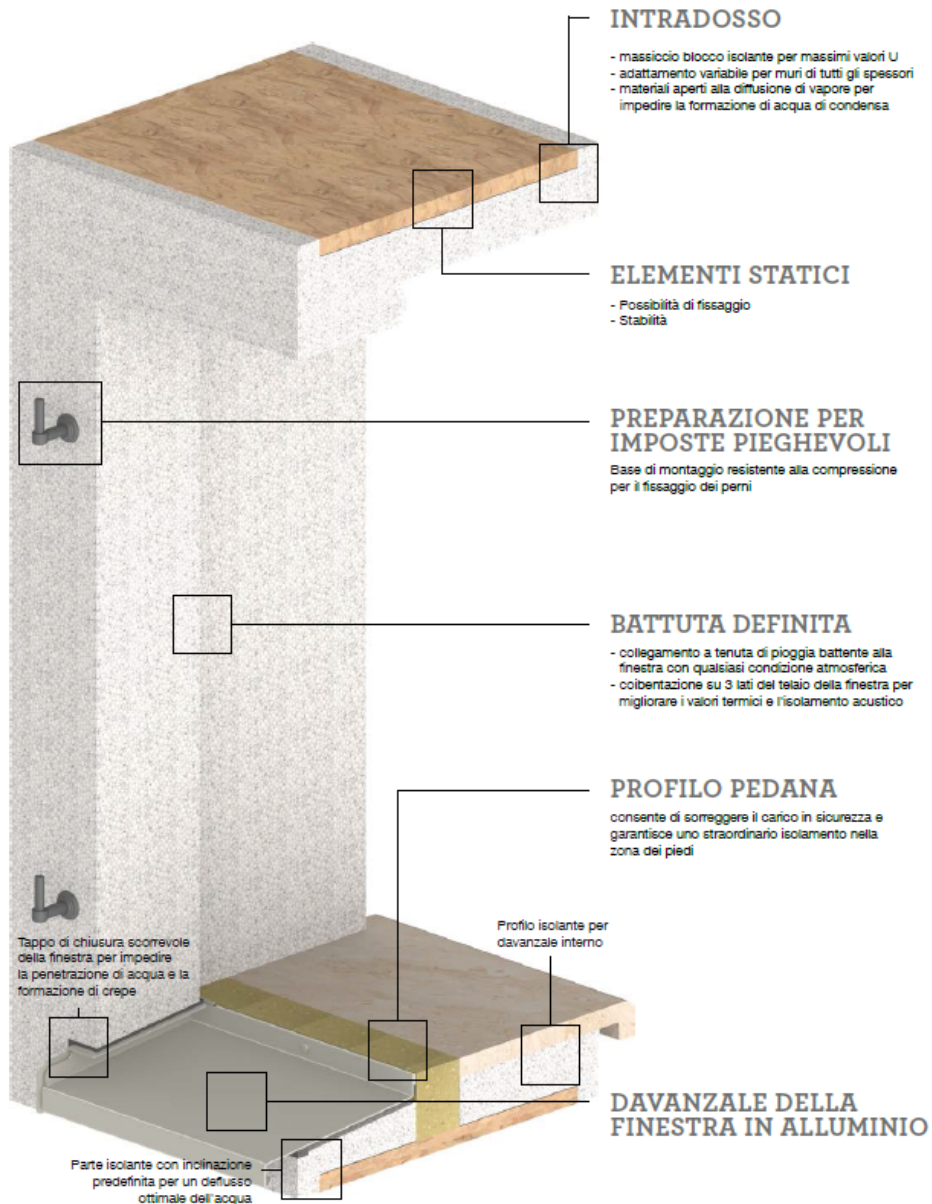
INTRADOSSO

- massiccio blocco isolante per massimi valori U
- adattamento variabile per muri di tutti gli spessori
- materiali aperti alla diffusione di vapore per impedire la formazione di acqua di condensa

ELEMENTI STATICI

- Possibilità di fissaggio
- Stabilità

PREPARAZIONE PER IMPOSTE PIEGHEVOLI

Base di montaggio resistente alla compressione per il fissaggio dei perni

BATTUTA DEFINITA

- collegamento a tenuta di pioggia battente alla finestra con qualsiasi condizione atmosferica
- coibentazione su 3 lati del telaio della finestra per migliorare i valori termici e l'isolamento acustico

PROFILO PEDANA

consente di sorreggere il carico in sicurezza e garantisce uno straordinario isolamento nella zona dei piedi

Profilo isolante per davanzale interno

Tappo di chiusura scorrevole della finestra per impedire la penetrazione di acqua e la formazione di crepe

DAVANZALE DELLA FINESTRA IN ALLUMINIO

Parte isolante con inclinazione predefinita per un defiusso ottimale dell'acqua